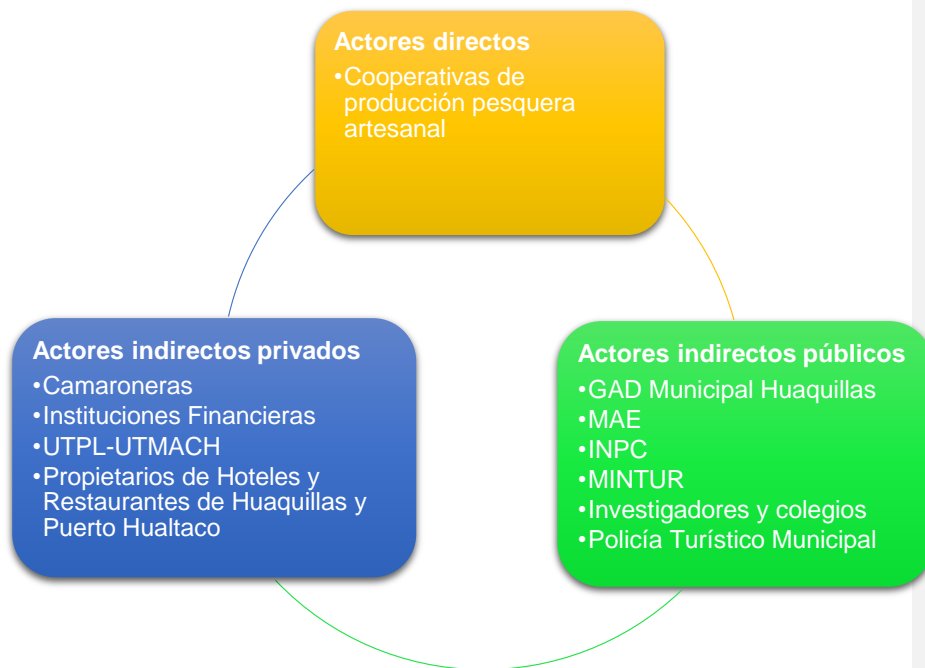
Actores directos
•Cooperativas de producción pesquera artesanal

Actores indirectos privados
•Camaroneras
•Instituciones Financieras
•UTPL-UTMACH
•Propietarios de Hoteles y Restaurantes de Huaquillas y Puerto Hualtaco

Actores indirectos públicos
•GAD Municipal Huaquillas
•MAE
•INPC
•MINTUR
•Investigadores y colegios
•Policía Turístico Municipal